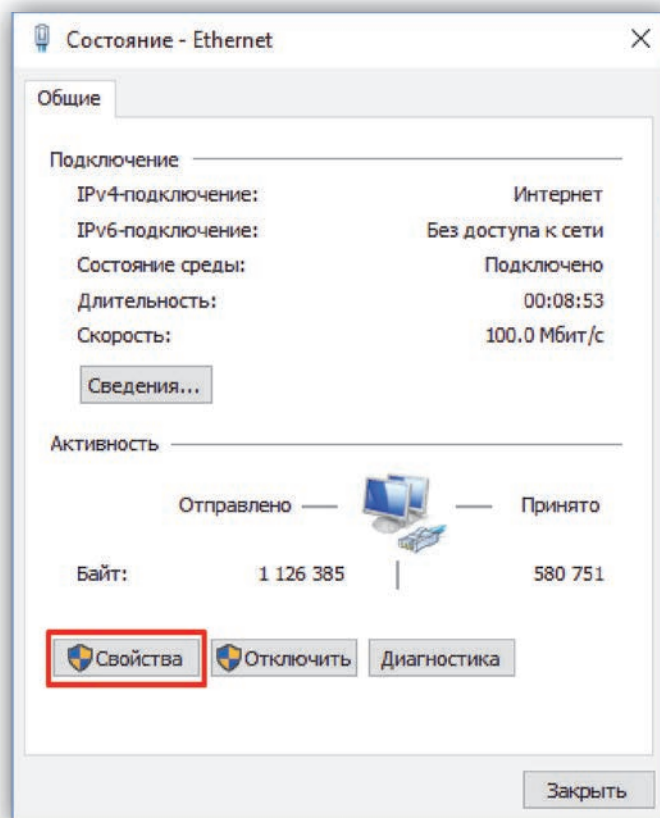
Состояние - Ethernet

×

Общие

Подключение

| | |
|---|---|
| IPv4-подключение: | Интернет |
| IPv6-подключение: | Без доступа к сети |
| Состояние среды: | Подключено |
| Длительность: | 00:08:53 |
| Скорость: | 100.0 Мбит/с |

Сведения...

Активность

Отправлено — — Принято

| | | |
|---|---|---|
| Байт: | 1 126 385 | 580 751 |

Свойства Отключить Диагностика

Закрыть